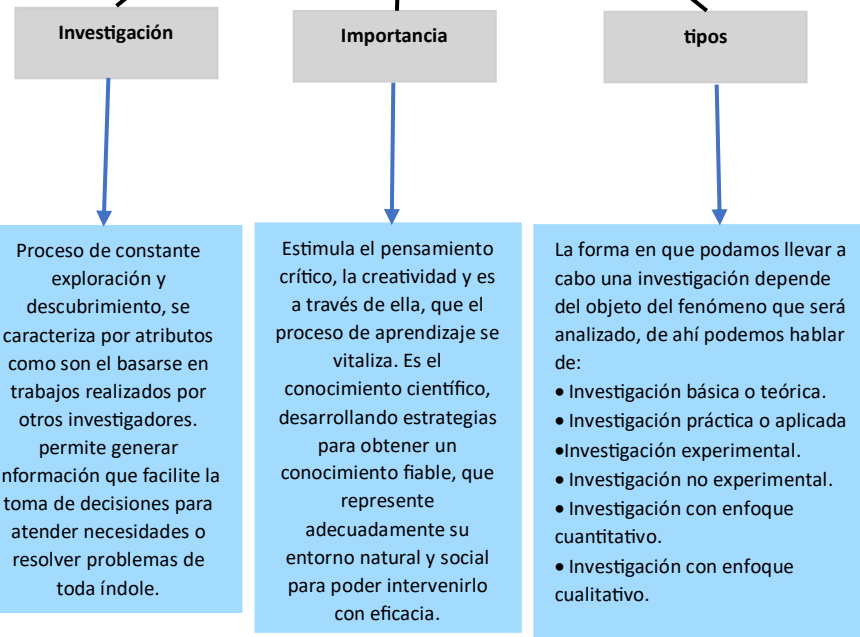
Investigación

Importancia

tipos

Proceso de constante exploración y descubrimiento, se caracteriza por atributos como son el basarse en trabajos realizados por otros investigadores. permite generar nformación que facilite la toma de decisiones para atender necesidades o resolver problemas de toda índole.

Estimula el pensamiento crítico, la creatividad y es a través de ella, que el proceso de aprendizaje se vitaliza. Es el conocimiento científico, desarrollando estrategias para obtener un conocimiento fiable, que represente adecuadamente su entorno natural y social para poder intervenirlo con eficacia.

La forma en que podamos llevar a cabo una investigación depende del objeto del fenómeno que será analizado, de ahí podemos hablar de:
• Investigación básica o teórica.
• Investigación práctica o aplicada
•Investigación experimental.
• Investigación no experimental.
• Investigación con enfoque cuantitativo.
• Investigación con enfoque cualitativo.